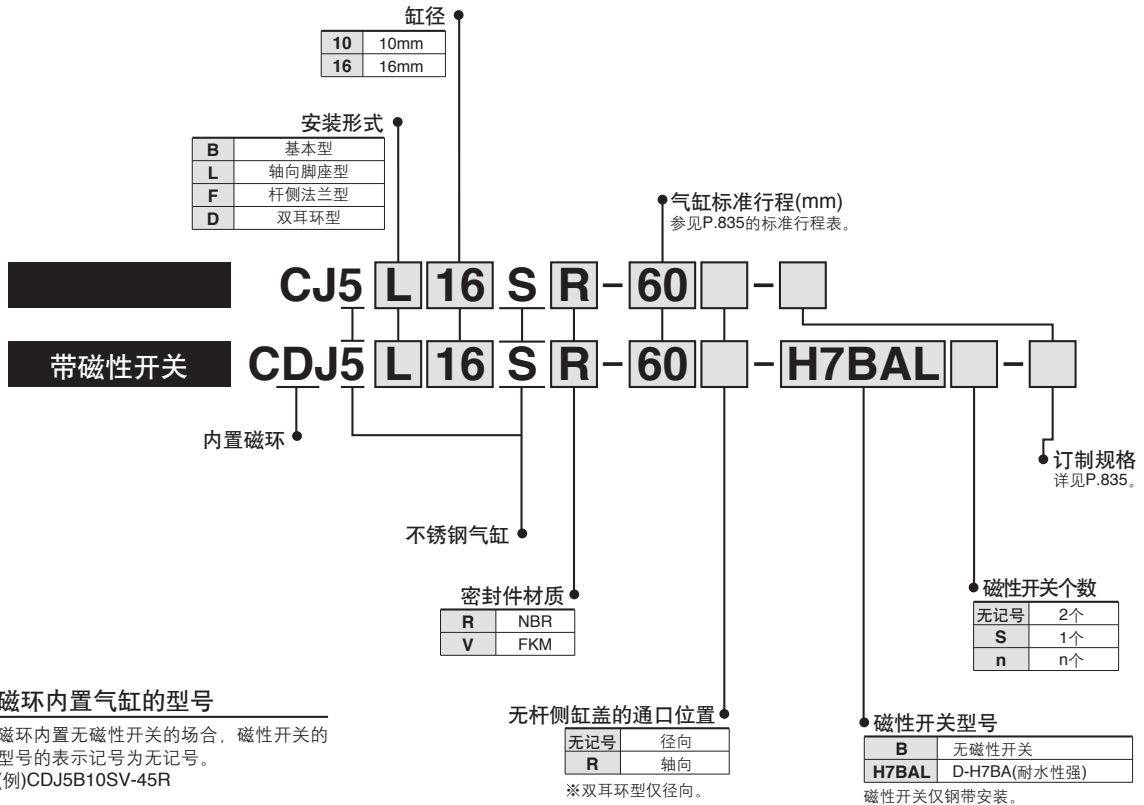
缸径

| 10 | 10mm |
|---|---|
| 16 | 16mm |

安装形式

| B | 基本型 |
|---|---|
| L | 轴向脚座型 |
| F | 杆侧法兰型 |
| D | 双耳环型 |

气缸标准行程(mm)
参见P.835的标准行程表。

CJ5 L 16 S R − 60 −

带磁性开关 CDJ5 L 16 S R − 60 − H7BAL −

内置磁环

订制规格
详见P.835。

不锈钢气缸

磁性开关个数

| 无记号 | 2个 |
|---|---|
| S | 1个 |
| n | n个 |

密封件材质

| R | NBR |
|---|---|
| V | FKM |

磁环内置气缸的型号
磁环内置无磁性开关的场合，磁性开关的型号的表示记号为无记号。
(例)CDJ5B10SV-45R

无杆侧缸盖的通口位置

| 无记号 | 径向 |
|---|---|
| R | 轴向 |

※双耳环型仅径向。

磁性开关型号

| B | 无磁性开关 |
|---|---|
| H7BAL | D-H7BA(耐水性强) |

磁性开关仅钢带安装。